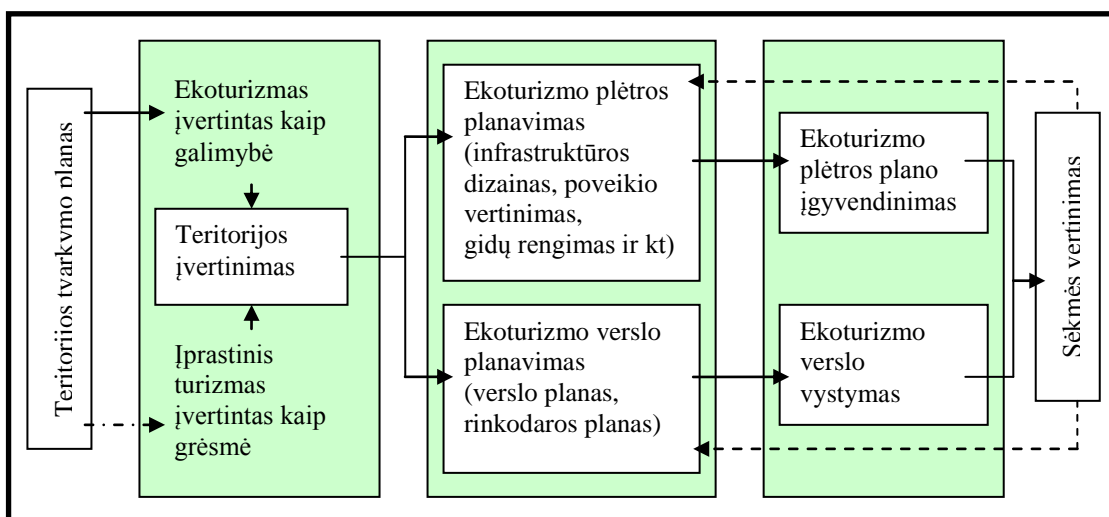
Teritorijos tvarkymo planas

Ekoturizmas įvertintas kaip galimybė

Teritorijos įvertinimas

Įprastinis turizmas įvertintas kaip grėsmė

Ekoturizmo plėtros planavimas (infrastruktūros dizainas, poveikio vertinimas, gidų rengimas ir kt)

Ekoturizmo verslo planavimas (verslo planas, rinkodaros planas)

Ekoturizmo plėtros plano įgyvendinimas

Ekoturizmo verslo vystymas

Sėkmės vertinimas